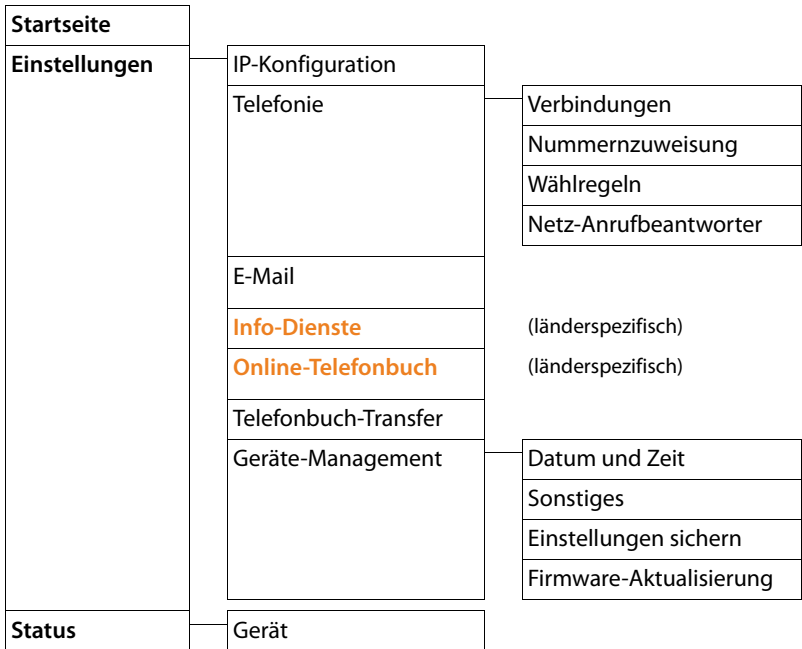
Startseite

Einstellungen

IP-Konfiguration

Telefonie

Verbindungen

Nummernzuweisung

Wählregeln

Netz-Anrufbeantworter

E-Mail

Info-Dienste

(länderspezifisch)

Online-Telefonbuch

(länderspezifisch)

Telefonbuch-Transfer

Geräte-Management

Datum und Zeit

Sonstiges

Einstellungen sichern

Firmware-Aktualisierung

Status

Gerät